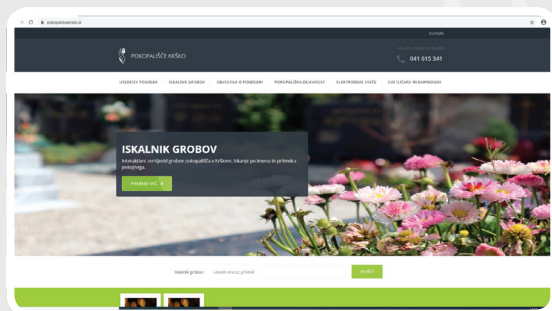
pokopaliscekrsko.si

Kontakt

POKOPALIŠČE KRŠKO

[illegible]

041 615 341

UREDITEV POGREBA ISKALNIK GROBOV OBVESTILA O POGREBIH POKOPALIŠKA DEJAVNOST ELEKTRONSKE SVEČE CVETLIČARNI IN KAMNOSEKI

ISKALNIK GROBOV

Interaktivni zemljevid grobov pokopališča v Krškem. Iskanje pokojnega po imenu in priimku pokojnega.

PREBERI VEČ

Iskalnik grobov: vnesite ime oz. priimek

IŠČI